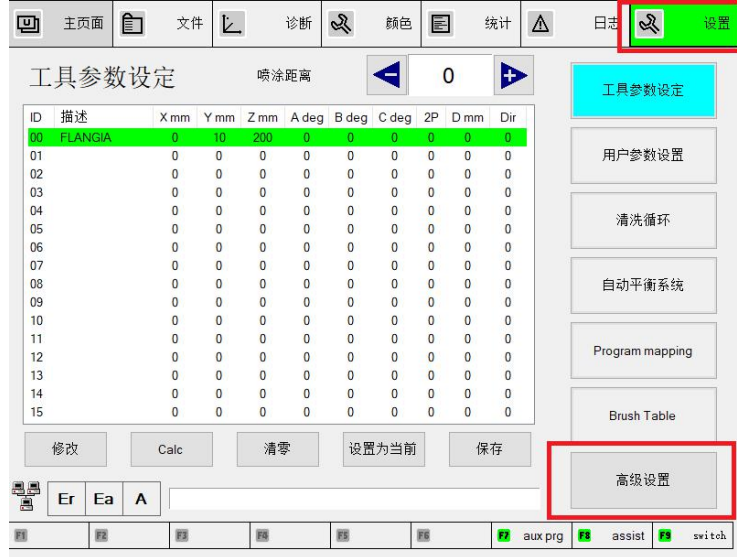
主页面 文件 诊断 颜色 统计 日志 设置

工具参数设定 喷涂距离 0

| ID | 描述 | X mm | Y mm | Z mm | A deg | B deg | C deg | 2P | D mm | Dir |
|---|---|---|---|---|---|---|---|---|---|---|
| 00 | FLANGIA | 0 | 10 | 200 | 0 | 0 | 0 | 0 | 0 | 0 |
| 01 | | 0 | 0 | 0 | 0 | 0 | 0 | 0 | 0 | 0 |
| 02 | | 0 | 0 | 0 | 0 | 0 | 0 | 0 | 0 | 0 |
| 03 | | 0 | 0 | 0 | 0 | 0 | 0 | 0 | 0 | 0 |
| 04 | | 0 | 0 | 0 | 0 | 0 | 0 | 0 | 0 | 0 |
| 05 | | 0 | 0 | 0 | 0 | 0 | 0 | 0 | 0 | 0 |
| 06 | | 0 | 0 | 0 | 0 | 0 | 0 | 0 | 0 | 0 |
| 07 | | 0 | 0 | 0 | 0 | 0 | 0 | 0 | 0 | 0 |
| 08 | | 0 | 0 | 0 | 0 | 0 | 0 | 0 | 0 | 0 |
| 09 | | 0 | 0 | 0 | 0 | 0 | 0 | 0 | 0 | 0 |
| 10 | | 0 | 0 | 0 | 0 | 0 | 0 | 0 | 0 | 0 |
| 11 | | 0 | 0 | 0 | 0 | 0 | 0 | 0 | 0 | 0 |
| 12 | | 0 | 0 | 0 | 0 | 0 | 0 | 0 | 0 | 0 |
| 13 | | 0 | 0 | 0 | 0 | 0 | 0 | 0 | 0 | 0 |
| 14 | | 0 | 0 | 0 | 0 | 0 | 0 | 0 | 0 | 0 |
| 15 | | 0 | 0 | 0 | 0 | 0 | 0 | 0 | 0 | 0 |

修改 Calc 清零 设置为当前 保存

工具参数设定
用户参数设置
清洗循环
自动平衡系统
Program mapping
Brush Table
高级设置

Er Ea A

F1 F2 F3 F4 F5 F6 F7 aux prg F8 assist F9 switch